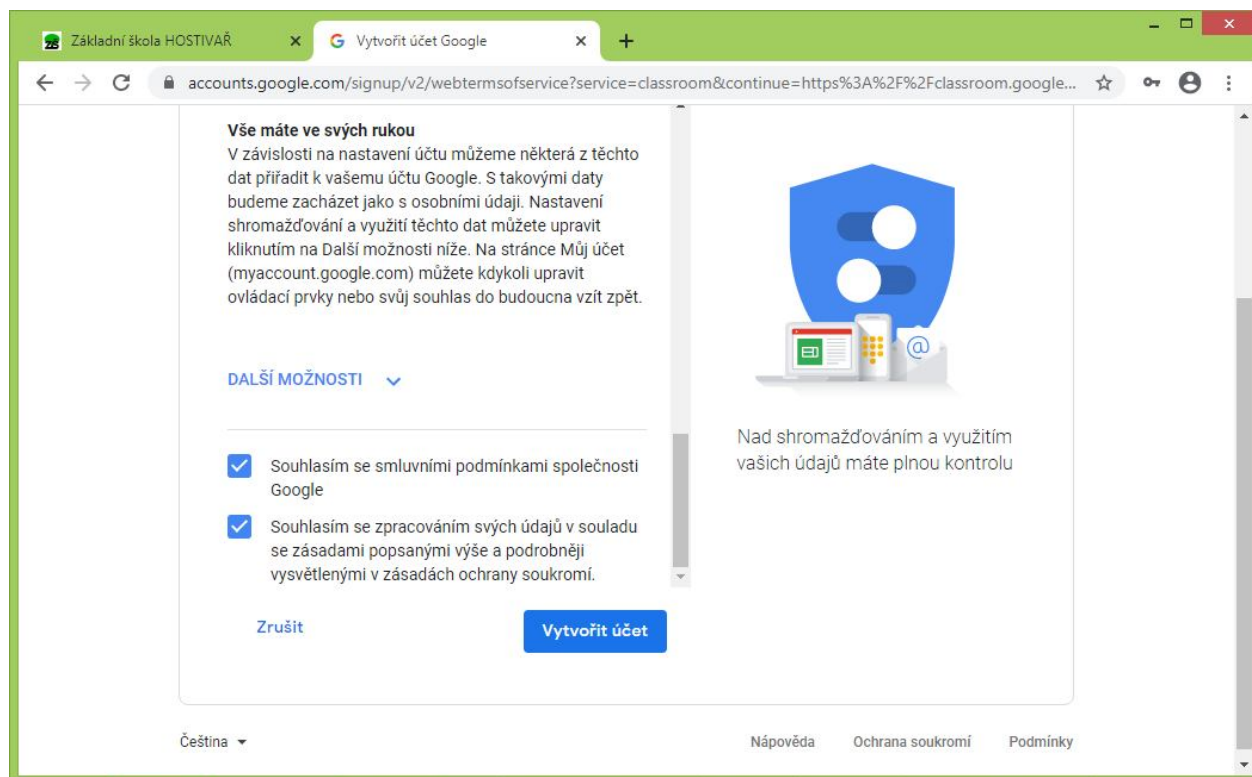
Základní škola HOSTIVAŘ ×
Vytvořit účet Google ×
+

accounts.google.com/signup/v2/webtermsofservice?service=classroom&continue=https%3A%2F%2Fclassroom.google...

Vše máte ve svých rukou
V závislosti na nastavení účtu můžeme některá z těchto dat přiřadit k vašemu účtu Google. S takovými daty budeme zacházet jako s osobními údaji. Nastavení shromažďování a využití těchto dat můžete upravit kliknutím na Další možnosti níže. Na stránce Můj účet (myaccount.google.com) můžete kdykoli upravit ovládací prvky nebo svůj souhlas do budoucna vzít zpět.

DALŠÍ MOŽNOSTI

Souhlasím se smluvními podmínkami společnosti Google

Souhlasím se zpracováním svých údajů v souladu se zásadami popsanými výše a podrobněji vysvětlenými v zásadách ochrany soukromí.

Zrušit

Vytvořit účet

Nad shromažďováním a využitím vašich údajů máte plnou kontrolu

Čeština

Nápověda
Ochrana soukromí
Podmínky